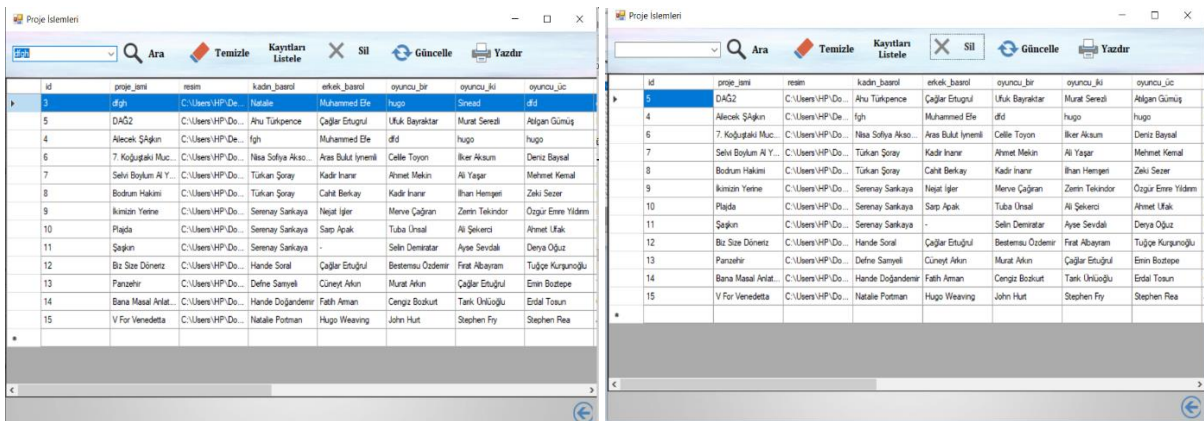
Proje İslemleri

dfgh Ara Temizle Kayıtları Listele Sil Güncelle Yazdır

| id | proje_ismi | resim | kadin_basrol | erkek_basrol | oyuncu_bir | oyuncu_iki | oyuncu_üc |
|---|---|---|---|---|---|---|---|
| 3 | dfgh | C:\Users\HP\De... | Natalie | Muhammed Efe | hugo | Sinead | dfd |
| 5 | DAĞ2 | C:\Users\HP\Do... | Ahu Türkpence | Çağlar Ertugrul | Ufuk Bayraktar | Murat Serezli | Atılgan Gümüş |
| 4 | Allecek ŞAşkın | C:\Users\HP\Do... | fgh | Muhammed Efe | dfd | hugo | hugo |
| 6 | 7. Koğuştaki Muc... | C:\Users\HP\Do... | Nisa Sofiya Akso... | Aras Bulut İynemli | Celile Toyon | İlker Aksum | Deniz Baysal |
| 7 | Selvi Boylum Al Y... | C:\Users\HP\Do... | Türkan Şoray | Kadir İnanır | Ahmet Mekin | Ali Yaşar | Mehmet Kemal |
| 8 | Bodrum Hakimi | C:\Users\HP\Do... | Türkan Şoray | Cahit Berkay | Kadir İnanır | İlhan Hemşeri | Zeki Sezer |
| 9 | İkimizin Yerine | C:\Users\HP\Do... | Serenay Sarıkaya | Nejat İşler | Merve Çağıran | Zerrin Tekindor | Özgür Emre Yıldırım |
| 10 | Plajda | C:\Users\HP\Do... | Serenay Sarıkaya | Sarp Apak | Tuba Ünsal | Ali Şekerci | Ahmet Ufak |
| 11 | Şaşkın | C:\Users\HP\Do... | Serenay Sarıkaya | - | Selin Demiratar | Ayse Sevdali | Derya Oğuz |
| 12 | Biz Size Döneriz | C:\Users\HP\Do... | Hande Soral | Çağlar Ertuğrul | Bestemsu Özdemir | Fırat Albayram | Tuğçe Kurşunoğlu |
| 13 | Panzehir | C:\Users\HP\Do... | Defne Samyeli | Cüneyt Arkın | Murat Arkın | Çağlar Ertuğrul | Emin Boztepe |
| 14 | Bana Masal Anlat... | C:\Users\HP\Do... | Hande Doğandemir | Fatih Aman | Cengiz Bozkurt | Tarık Ünlüoğlu | Erdal Tosun |
| 15 | V For Venedetta | C:\Users\HP\Do... | Natalie Portman | Hugo Weaving | John Hurt | Stephen Fry | Stephen Rea |

Proje İslemleri

Ara Temizle Kayıtları Listele Sil Güncelle Yazdır

| id | proje_ismi | resim | kadin_basrol | erkek_basrol | oyuncu_bir | oyuncu_iki | oyuncu_üc |
|---|---|---|---|---|---|---|---|
| 5 | DAĞ2 | C:\Users\HP\Do... | Ahu Türkpence | Çağlar Ertugrul | Ufuk Bayraktar | Murat Serezli | Atılgan Gümüş |
| 4 | Allecek ŞAşkın | C:\Users\HP\Do... | fgh | Muhammed Efe | dfd | hugo | hugo |
| 6 | 7. Koğuştaki Muc... | C:\Users\HP\Do... | Nisa Sofiya Akso... | Aras Bulut İynemli | Celile Toyon | İlker Aksum | Deniz Baysal |
| 7 | Selvi Boylum Al Y... | C:\Users\HP\Do... | Türkan Şoray | Kadir İnanır | Ahmet Mekin | Ali Yaşar | Mehmet Kemal |
| 8 | Bodrum Hakimi | C:\Users\HP\Do... | Türkan Şoray | Cahit Berkay | Kadir İnanır | İlhan Hemşeri | Zeki Sezer |
| 9 | İkimizin Yerine | C:\Users\HP\Do... | Serenay Sarıkaya | Nejat İşler | Merve Çağıran | Zerrin Tekindor | Özgür Emre Yıldırım |
| 10 | Plajda | C:\Users\HP\Do... | Serenay Sarıkaya | Sarp Apak | Tuba Ünsal | Ali Şekerci | Ahmet Ufak |
| 11 | Şaşkın | C:\Users\HP\Do... | Serenay Sarıkaya | - | Selin Demiratar | Ayse Sevdali | Derya Oğuz |
| 12 | Biz Size Döneriz | C:\Users\HP\Do... | Hande Soral | Çağlar Ertuğrul | Bestemsu Özdemir | Fırat Albayram | Tuğçe Kurşunoğlu |
| 13 | Panzehir | C:\Users\HP\Do... | Defne Samyeli | Cüneyt Arkın | Murat Arkın | Çağlar Ertuğrul | Emin Boztepe |
| 14 | Bana Masal Anlat... | C:\Users\HP\Do... | Hande Doğandemir | Fatih Aman | Cengiz Bozkurt | Tarık Ünlüoğlu | Erdal Tosun |
| 15 | V For Venedetta | C:\Users\HP\Do... | Natalie Portman | Hugo Weaving | John Hurt | Stephen Fry | Stephen Rea |